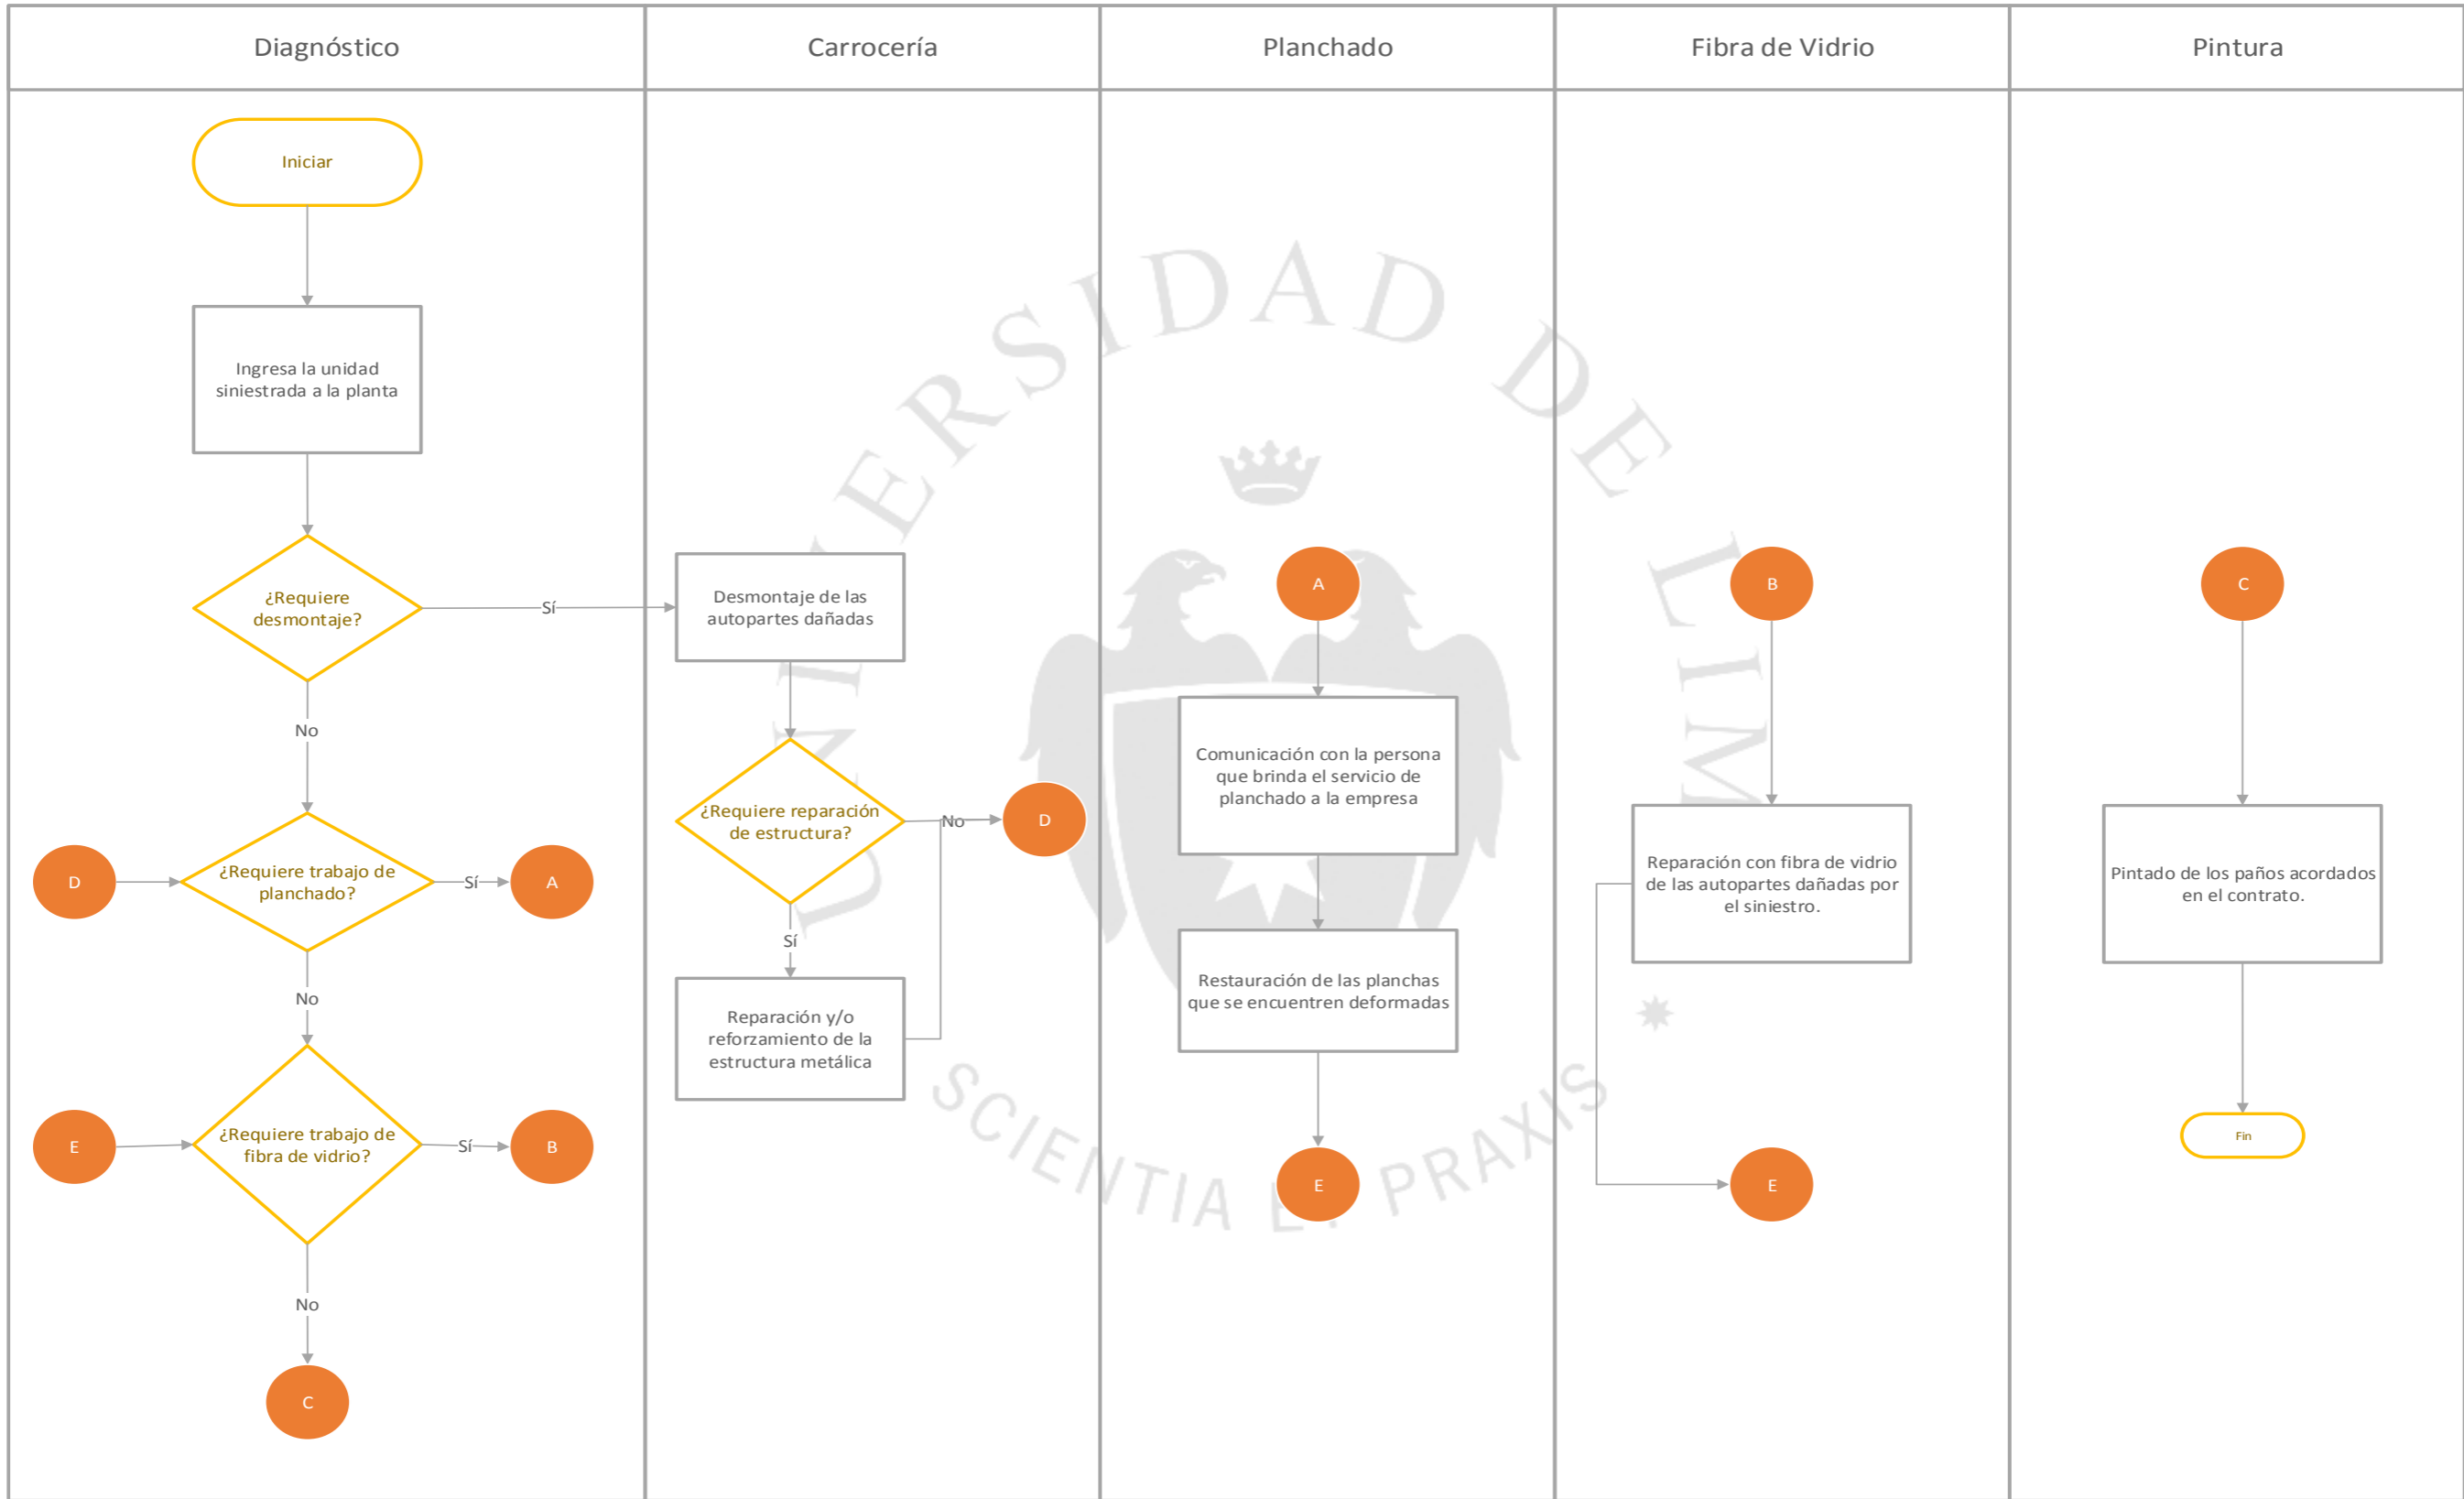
Diagnóstico

Iniciar

Ingresa la unidad siniestrada a la planta

¿Requiere desmontaje?

Sí

No

D

¿Requiere trabajo de planchado?

Sí

A

No

E

¿Requiere trabajo de fibra de vidrio?

Sí

B

No

C

Carrocería

Desmontaje de las autopartes dañadas

¿Requiere reparación de estructura?

No

D

Sí

Reparación y/o reforzamiento de la estructura metálica

Planchado

A

Comunicación con la persona que brinda el servicio de planchado a la empresa

Restauración de las planchas que se encuentren deformadas

E

Fibra de Vidrio

B

Reparación con fibra de vidrio de las autopartes dañadas por el siniestro.

E

Pintura

C

Pintado de los paños acordados en el contrato.

Fin

UNIVERSIDAD DE LIMA

SCIENTIA ET PRAXIS